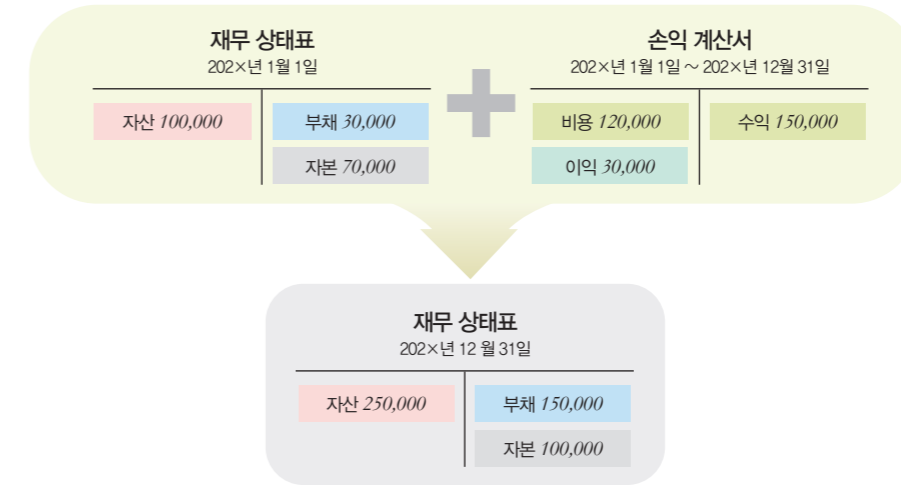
재무 상태표
202×년 1월 1일

자산 100,000

부채 30,000

자본 70,000

손익 계산서
202×년 1월 1일 ~ 202×년 12월 31일

비용 120,000

이익 30,000

수익 150,000

재무 상태표
202×년 12 월 31일

자산 250,000

부채 150,000

자본 100,000